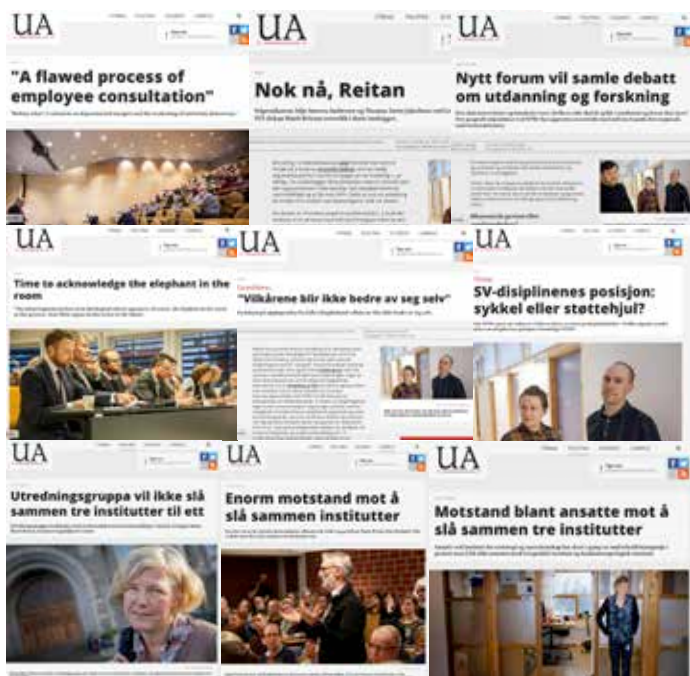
UA

"A flawed process of employee consultation"

UA

Nok nå, Reitan

UA

Nytt forum vil samle debatt om utdanning og forskning

UA

Time to acknowledge the elephant in the room

UA

"Vilkårene blir ikke bedre av seg selv"

UA

SV-disiplinenes posisjon: sykkel eller støttehjul?

UA

Utredningsgruppa vil ikke slå sammen tre institutter til ett

UA

Enorm motstand mot å slå sammen institutter

UA

Motstand blant ansatte mot å slå sammen tre institutter